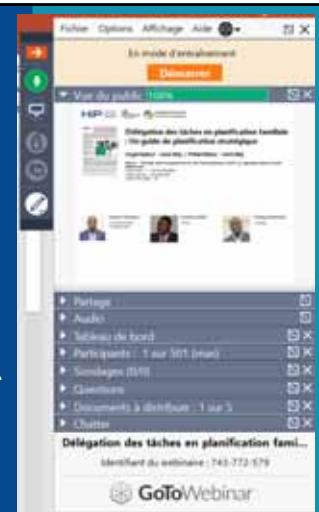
Fichier Options Affichage Aide

En mode d'entraînement

Démarrer

Vue du public 100%

HIP

Délégation des tâches en planification familiale : Un guide de planification stratégique

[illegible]

Partage

Audio

Tableau de bord

Participants : 1 sur 501 (max)

Sondages (0/0)

Questions

Documents à distribuer : 1 sur 5

Chatter

Délégation des tâches en planification fami...

Identifiant du webinaire : 743-772-579

GoToWebinar